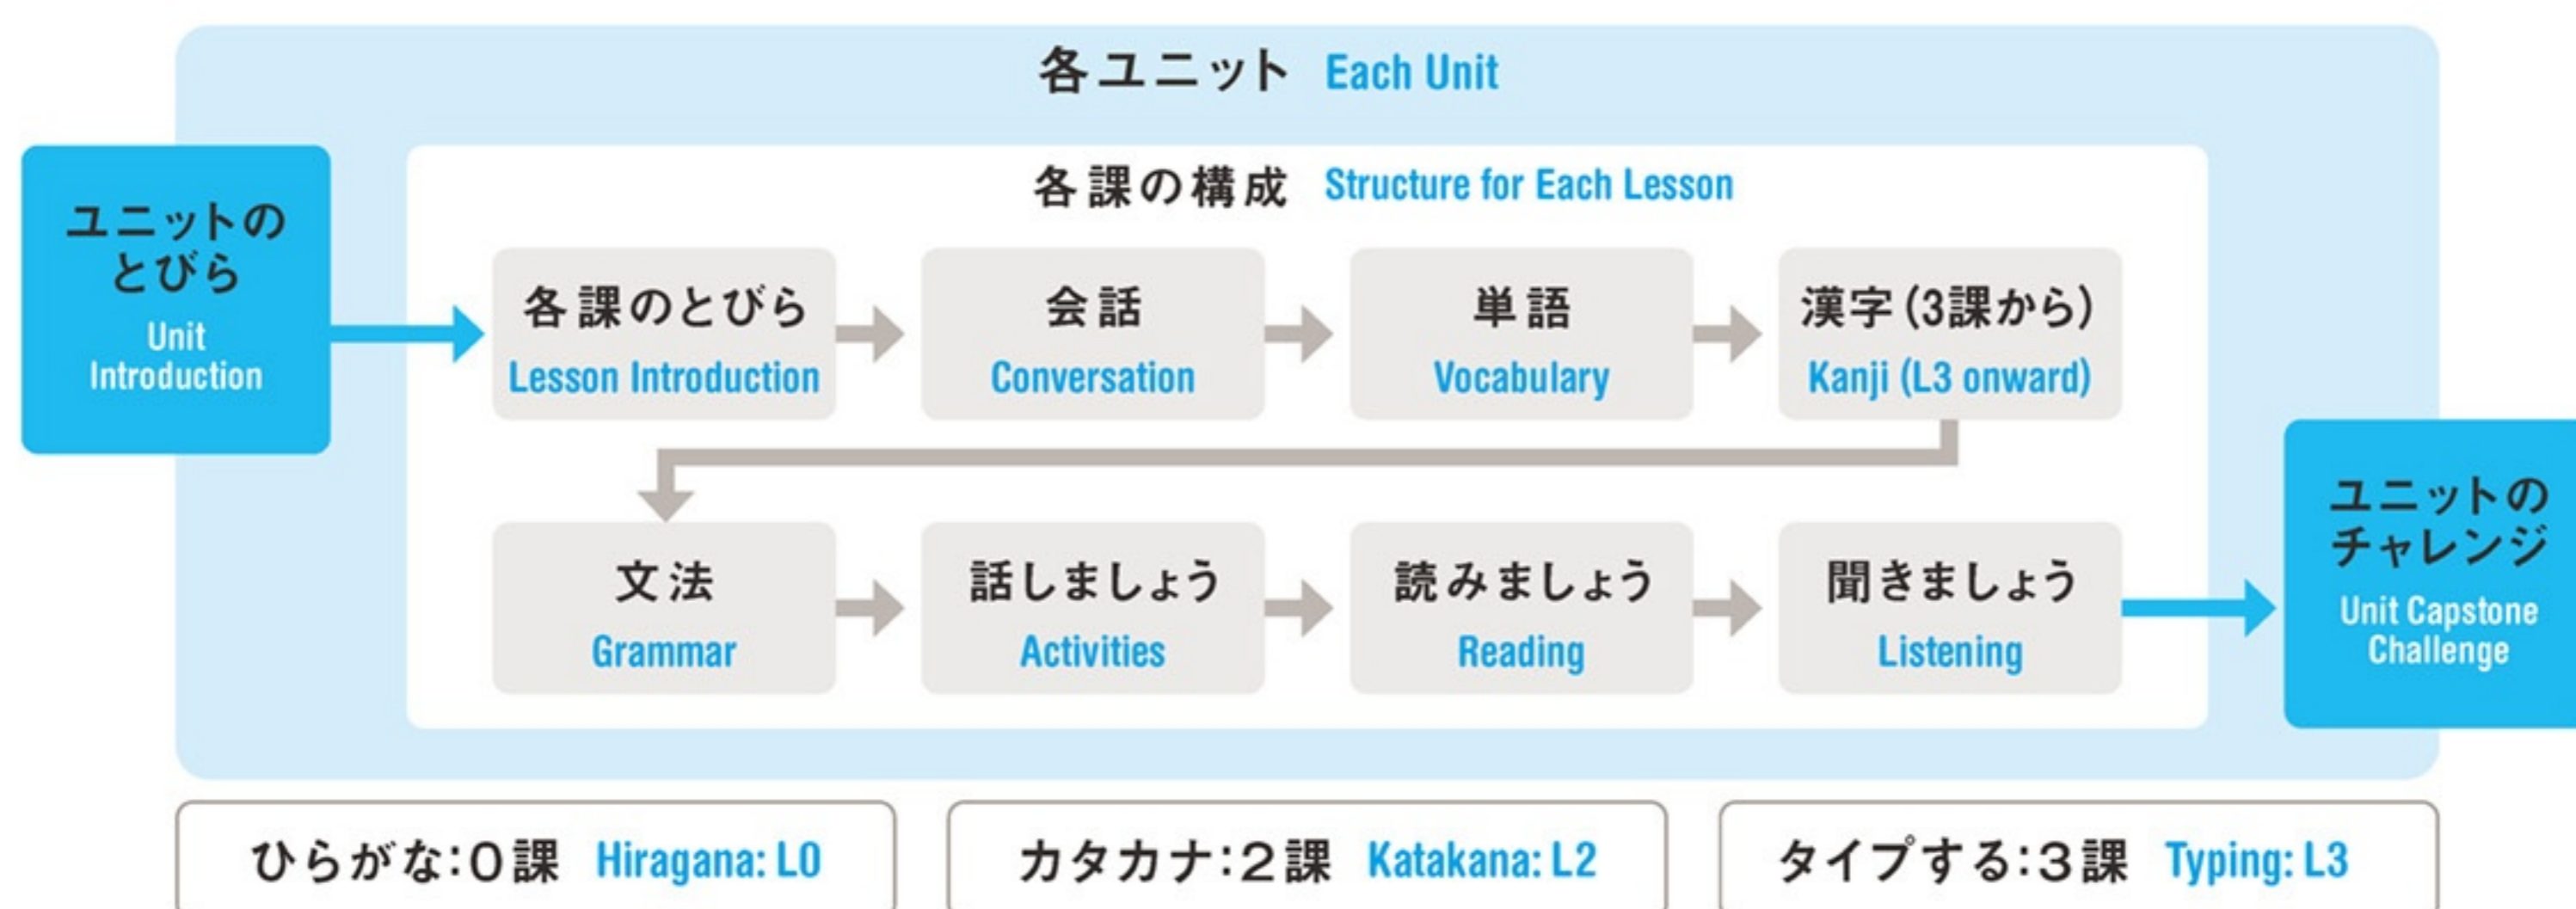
各ユニット Each Unit

ユニットのとびら
Unit Introduction

各課の構成 Structure for Each Lesson

各課のとびら
Lesson Introduction

会話
Conversation

単語
Vocabulary

漢字(3課から)
Kanji (L3 onward)

文法
Grammar

話しましょう
Activities

読みましょう
Reading

聞きましょう
Listening

ユニットのチャレンジ
Unit Capstone Challenge

ひらがな:0課 Hiragana: L0

カタカナ:2課 Katakana: L2

タイプする:3課 Typing: L3